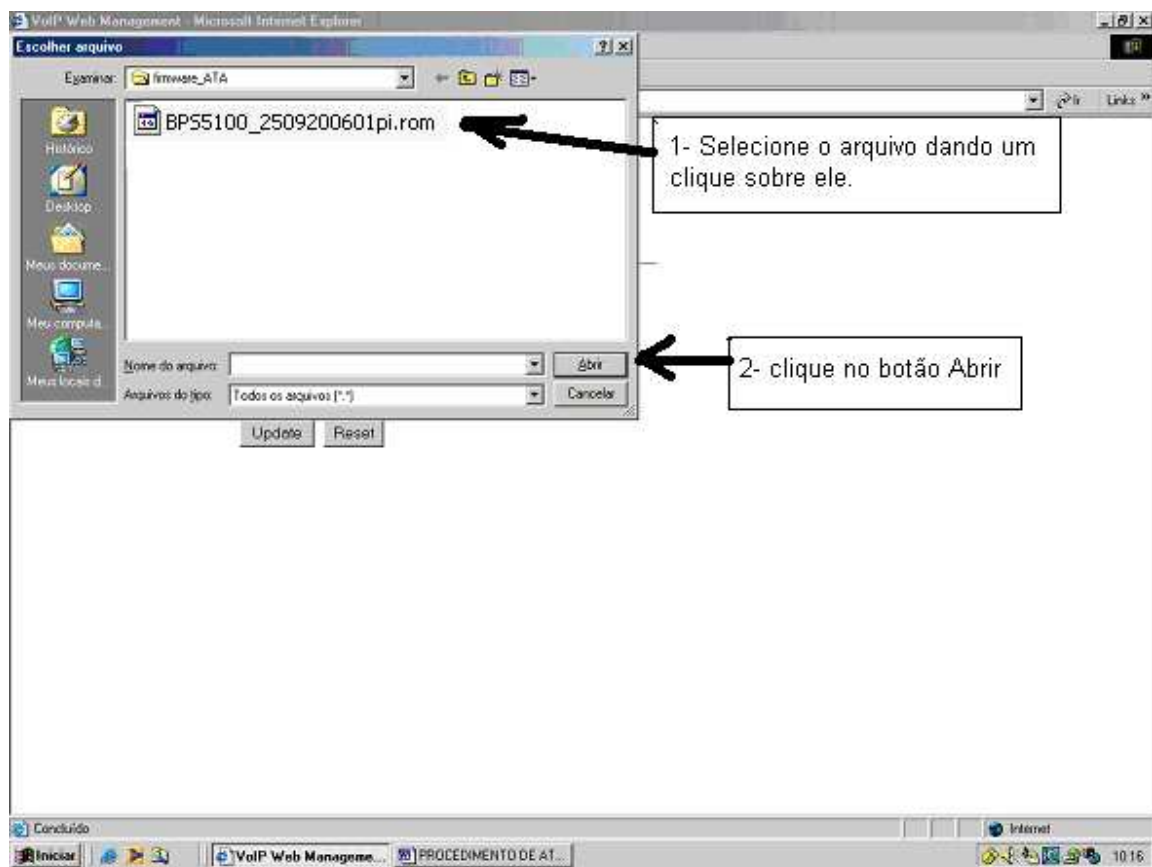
VoIP Web Management - Microsoft Internet Explorer

Escolher arquivo

Examinar: firmware_ATA

Histórico

Desktop

Meus docume...

Meu computa...

Meus locais d...

BPS5100_2509200601pi.rom

1- Selecione o arquivo dando um clique sobre ele.

Nome do arquivo:

Abrir

Arquivos do tipo: Todos os arquivos (*.*)

Cancelar

2- clique no botão Abrir

Ir Links »

Update Reset

Concluído

Internet

Iniciar VoIP Web Manageme... PROCEDIMENTO DE AT...

10:16